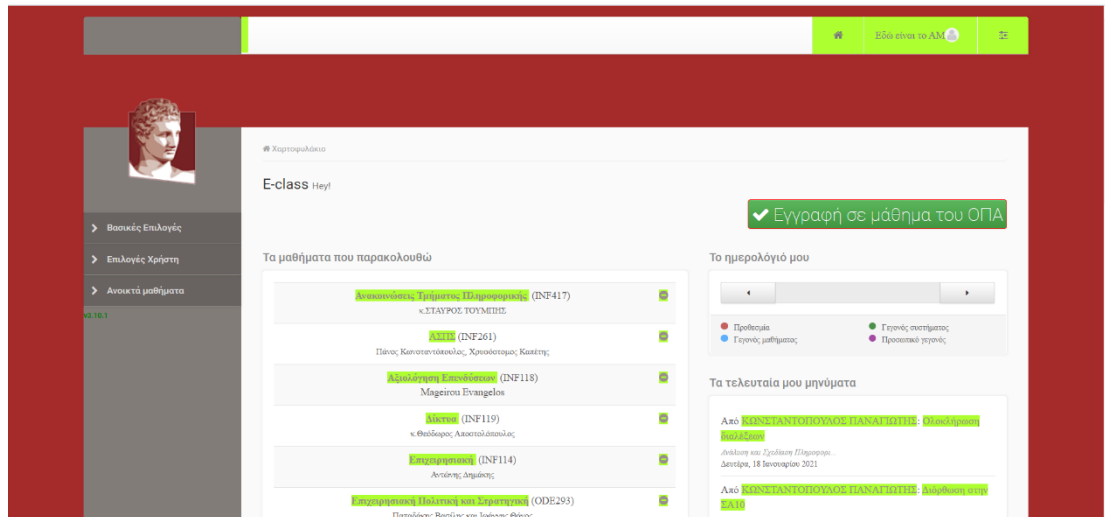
Εδώ είναι το ΑΜ

Βασικές Επιλογές
Επιλογές Χρήστη
Ανοικτά μαθήματα
v3.10.1

Χαρτοφυλάκιο

E-class Hey!

Εγγραφή σε μάθημα του ΟΠΑ

Τα μαθήματα που παρακολουθώ

Ανακοινώσεις Τμήματος Πληροφορικής (INF417)
κ.ΣΤΑΥΡΟΣ ΤΟΥΜΠΗΣ

ΑΣΤΕ (INF261)
Πάνος Κωνσταντόπουλος, Χρυσόστομος Καπέτης

Αξιολόγηση Επενδύσεων (INF118)
Mageirou Evangelos

Δίκτυα (INF119)
κ.Θεόδωρος Αποστολόπουλος

Επιχειρησιακή (INF114)
Αντώνης Δημάκης

Επιχειρησιακή Πολιτική και Στρατηγική (ODE293)
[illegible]

Το ημερολόγιό μου

Προθεσμία
Γεγονός συστήματος
Γεγονός μαθήματος
Προσωπικό γεγονός

Τα τελευταία μου μηνύματα

Από ΚΩΝΣΤΑΝΤΟΠΟΥΛΟΣ ΠΑΝΑΓΙΩΤΗΣ: Ολοκλήρωση διαλέξεων
Ανάλυση και Σχεδίαση Πληροφορ...
Δευτέρα, 18 Ιανουαρίου 2021

Από ΚΩΝΣΤΑΝΤΟΠΟΥΛΟΣ ΠΑΝΑΓΙΩΤΗΣ: Διόρθωση στην ΣΑ10